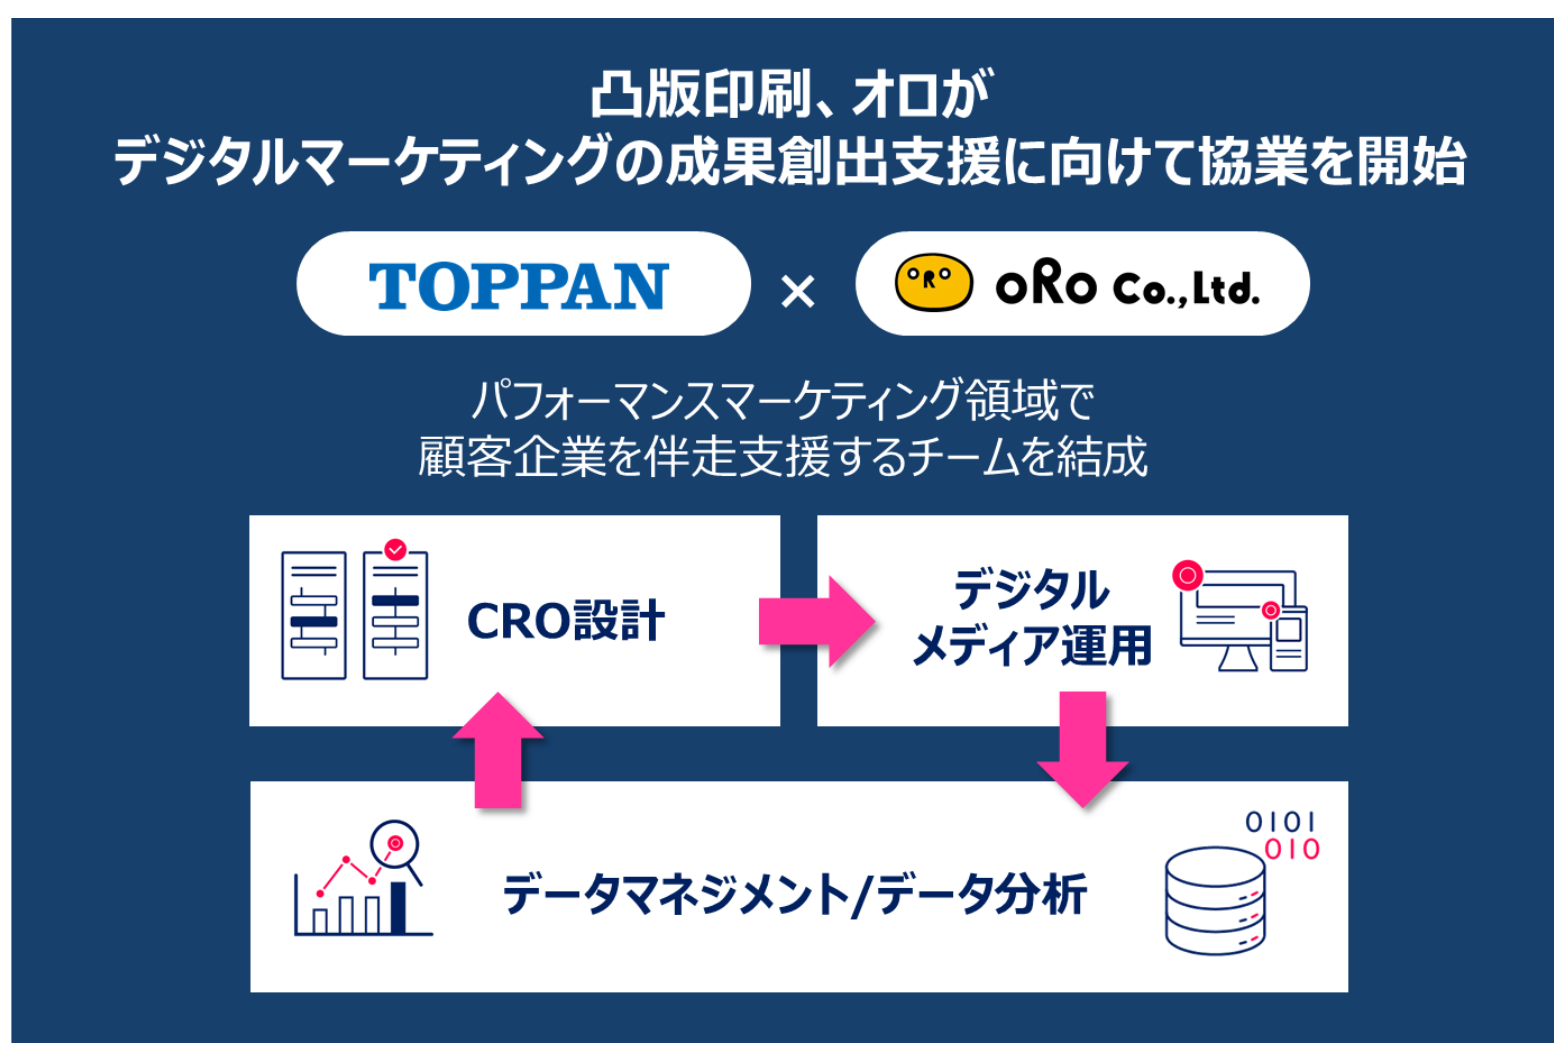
凸版印刷、オロが
デジタルマーケティングの成果創出支援に向けて協業を開始

TOPPAN × ORO oRo Co.,Ltd.

パフォーマンスマーケティング領域で
顧客企業を伴走支援するチームを結成

CRO設計

デジタル
メディア運用

データマネジメント/データ分析

0101
010